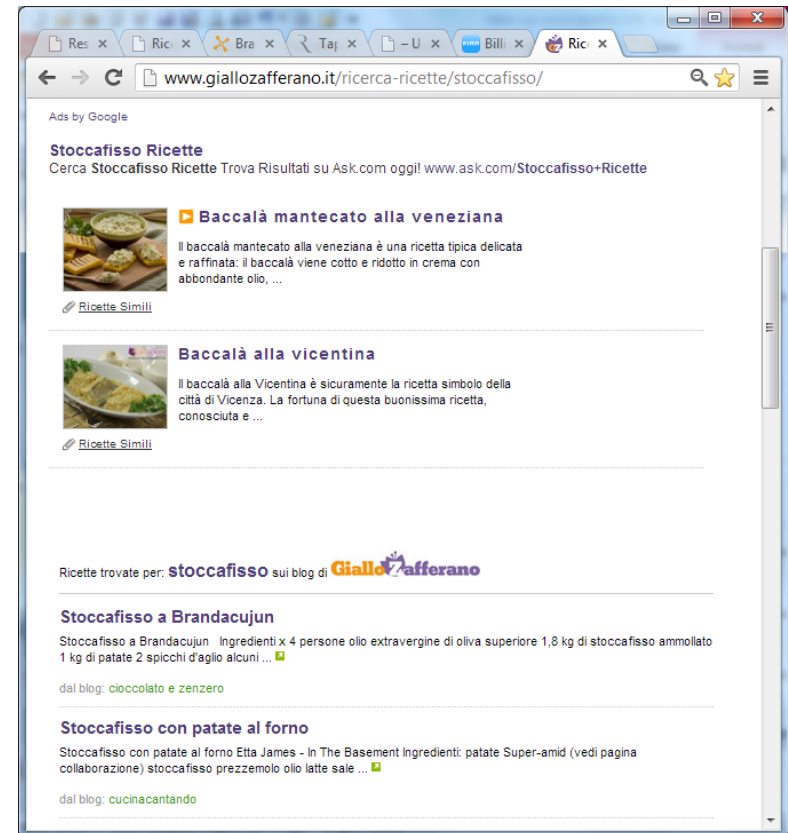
Res × | Ric × | Bra × | Tap × | – U × | Billi × | Ric ×

www.giallozafferano.it/ricerca-ricette/stoccafisso/

Ads by Google

Stoccafisso Ricette
Cerca Stoccafisso Ricette Trova Risultati su Ask.com oggi! www.ask.com/Stoccafisso+Ricette

Baccalà mantecato alla veneziana
Il baccalà mantecato alla veneziana è una ricetta tipica delicata e raffinata: il baccalà viene cotto e ridotto in crema con abbondante olio, ...

Ricette Simili

Baccalà alla vicentina
Il baccalà alla Vicentina è sicuramente la ricetta simbolo della città di Vicenza. La fortuna di questa buonissima ricetta, conosciuta e ...

Ricette Simili

Ricette trovate per: stoccafisso sui blog di GialloZafferano

Stoccafisso a Brandacujun
Stoccafisso a Brandacujun Ingredienti x 4 persone olio extravergine di oliva superiore 1,8 kg di stoccafisso ammollato 1 kg di patate 2 spicchi d'aglio alcuni ...

dal blog: cioccolato e zenzero

Stoccafisso con patate al forno
Stoccafisso con patate al forno Etta James - In The Basement Ingredienti: patate Super-amid (vedi pagina collaborazione) stoccafisso prezzemolo olio latte sale ...

dal blog: cucinacantando